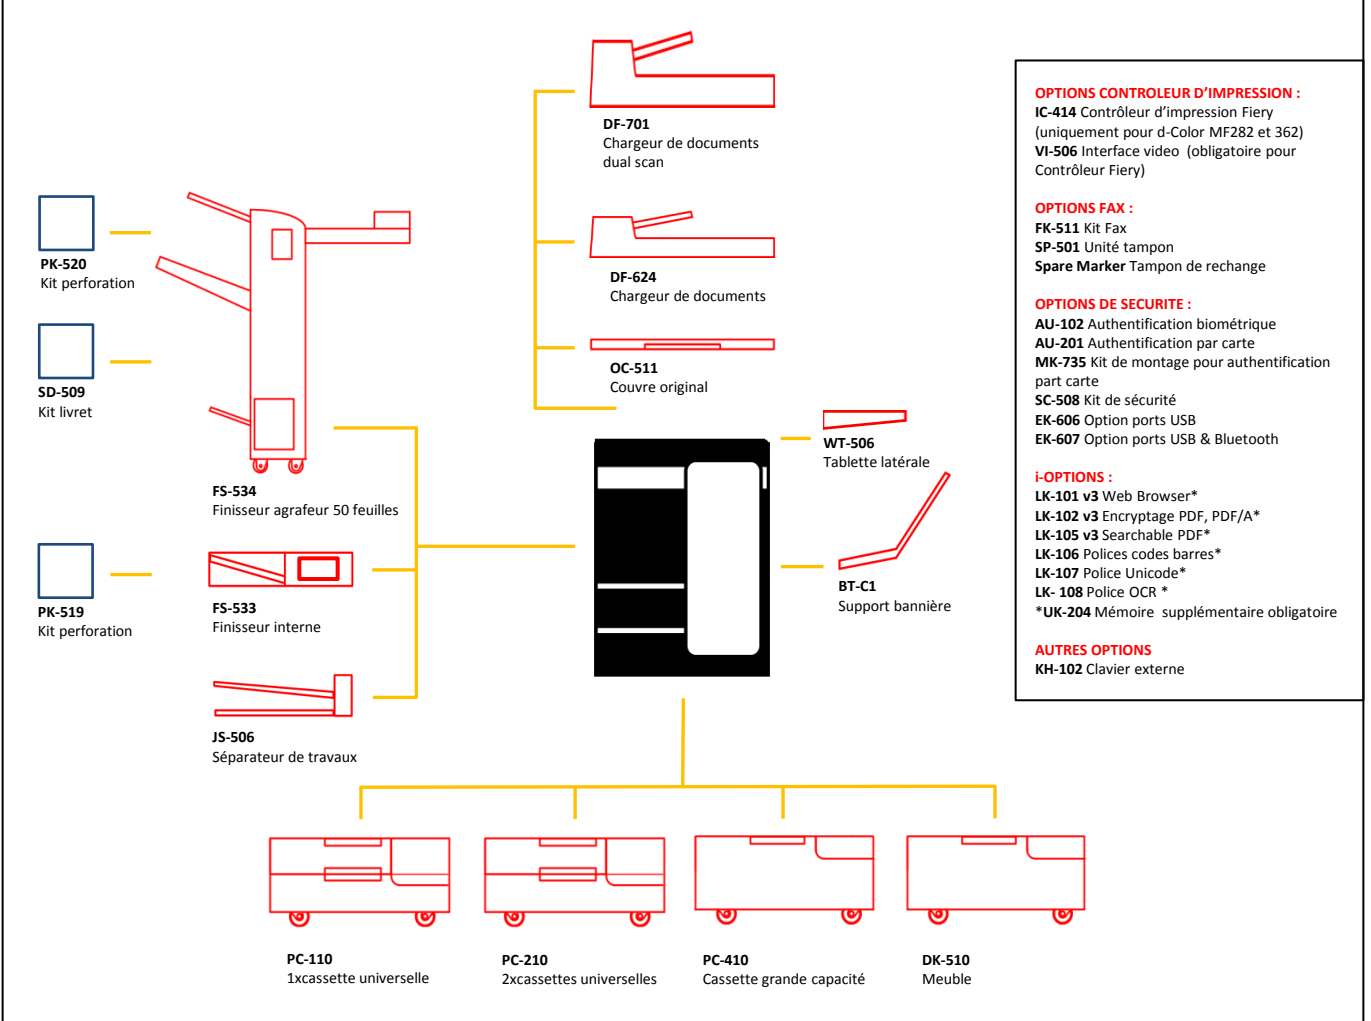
DF-701
Chargeur de documents dual scan

DF-624
Chargeur de documents

OC-511
Couvre original

PK-520
Kit perforation

SD-509
Kit livret

FS-534
Finisseur agrafeur 50 feuilles

PK-519
Kit perforation

FS-533
Finisseur interne

JS-506
Séparateur de travaux

WT-506
Tablette latérale

BT-C1
Support bannière

OPTIONS CONTROLEUR D'IMPRESSION :
IC-414 Contrôleur d'impression Fiery (uniquement pour d-Color MF282 et 362)
VI-506 Interface video (obligatoire pour Contrôleur Fiery)

OPTIONS FAX :
FK-511 Kit Fax
SP-501 Unité tampon
Spare Marker Tampon de rechange

OPTIONS DE SECURITE :
AU-102 Authentification biométrique
AU-201 Authentification par carte
MK-735 Kit de montage pour authentification part carte
SC-508 Kit de sécurité
EK-606 Option ports USB
EK-607 Option ports USB & Bluetooth

i-OPTIONS :
LK-101 v3 Web Browser*
LK-102 v3 Encryptage PDF, PDF/A*
LK-105 v3 Searchable PDF*
LK-106 Polices codes barres*
LK-107 Police Unicode*
LK- 108 Police OCR *
*UK-204 Mémoire supplémentaire obligatoire

AUTRES OPTIONS
KH-102 Clavier externe

PC-110
1xcassette universelle

PC-210
2xcassettes universelles

PC-410
Cassette grande capacité

DK-510
Meuble